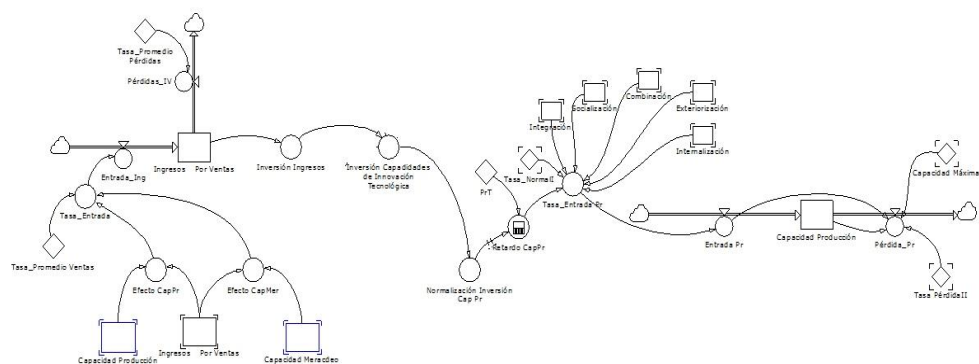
Tasa_Promedio Pérdidas
Pérdidas_IV
Ingresos Por Ventas
Inversión Ingresos
Inversión Capacidades de Innovación Tecnológica
Entrada_Ing
Tasa_Entrada
Tasa_Promedio Ventas
Efecto CapPr
Efecto CapMer
Capacidad Producción
Ingresos Por Ventas
Capacidad Meracdeo
Normalización Inversión Cap Pr
Retardo CapPr
PrT
Tasa_NormalI
Integración
Socialización
Combinación
Exteriorización
Internalización
Tasa_Entrada Pr
Entrada Pr
Capacidad Producción
Pérdida_Pr
Capacidad Máxima
Tasa PérdidaII